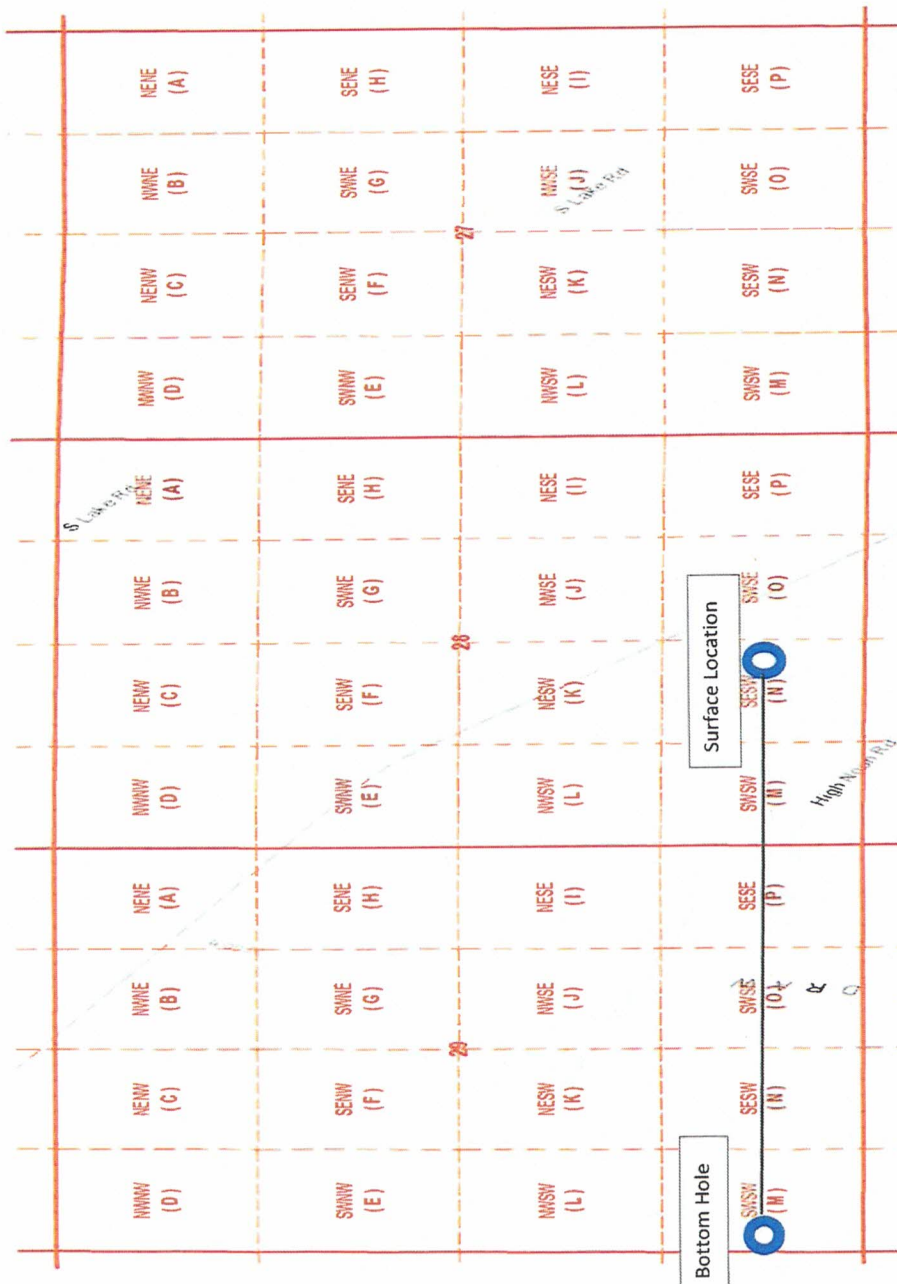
NENE
(A)

NWNE
(B)

NENW
(C)

NWNW
(D)

SENE
(H)

SWNE
(G)

SENW
(F)

SWNW
(E)

27

NESE
(I)

NWSE
(J)

S Lake Rd

NESW
(K)

NWSW
(L)

SESE
(P)

SWSE
(O)

SESW
(N)

SWSW
(M)

S Lake Rd

NENE
(A)

NWNE
(B)

NENW
(C)

NWNW
(D)

SENE
(H)

SWNE
(G)

28

SENW
(F)

SWNW
(E)

NESE
(I)

NWSE
(J)

NESW
(K)

NWSW
(L)

SESE
(P)

SWSE
(O)

Surface Location

SESW
(N)

SWSW
(M)

High Noon Rd

NENE
(A)

NWNE
(B)

NENW
(C)

NWNW
(D)

SENE
(H)

SWNE
(G)

29

SENW
(F)

SWNW
(E)

NESE
(I)

NWSE
(J)

NESW
(K)

NWSW
(L)

SESE
(P)

SWSE
(O)

SESW
(N)

Bottom Hole

SWSW
(M)